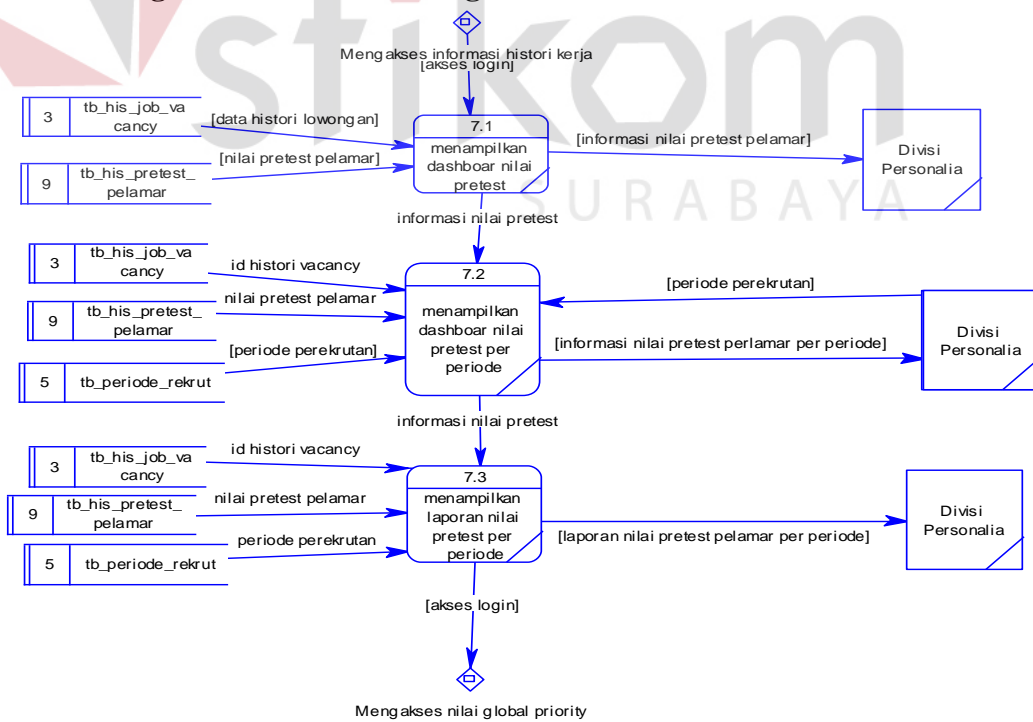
Mengakses informasi histori kerja
[akses login]

3 tb_his_job_vacancy
[data histori lowongan]
9 tb_his_pretest_pelamar
[nilai pretest pelamar]

7.1
menampilkan dashboar nilai pretest

[informasi nilai pretest pelamar]
Divisi Personalia

informasi nilai pretest

3 tb_his_job_vacancy
id histori vacancy
9 tb_his_pretest_pelamar
nilai pretest pelamar
5 tb_periode_rekrut
[periode perekrutan]

7.2
menampilkan dashboar nilai pretest per periode

[periode perekrutan]
[informasi nilai pretest perlamar per periode]
Divisi Personalia

informasi nilai pretest

3 tb_his_job_vacancy
id histori vacancy
9 tb_his_pretest_pelamar
nilai pretest pelamar
5 tb_periode_rekrut
periode perekrutan

7.3
menampilkan laporan nilai pretest per periode

[laporan nilai pretest pelamar per periode]
Divisi Personalia

[akses login]

Mengakses nilai global priority

stikom SURABAYA